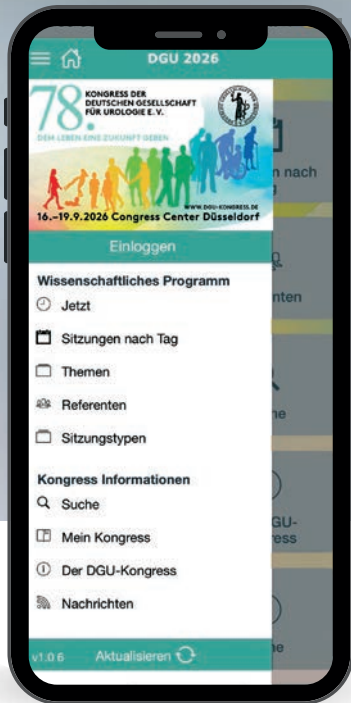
DGU 2026

78. KONGRESS DER DEUTSCHEN GESELLSCHAFT FÜR UROLOGIE E.V.

DEM LEBEN EINE ZUKUNFT GEBEN

WWW.DGU-KONGRESS.DE

16.–19.9.2026 Congress Center Düsseldorf

Einloggen

Wissenschaftliches Programm

Jetzt

Sitzungen nach Tag

Themen

Referenten

Sitzungstypen

Kongress Informationen

Suche

Mein Kongress

Der DGU-Kongress

Nachrichten

v1.0.6

Aktualisieren

n nach

nten

ne

GU-
ress

ne